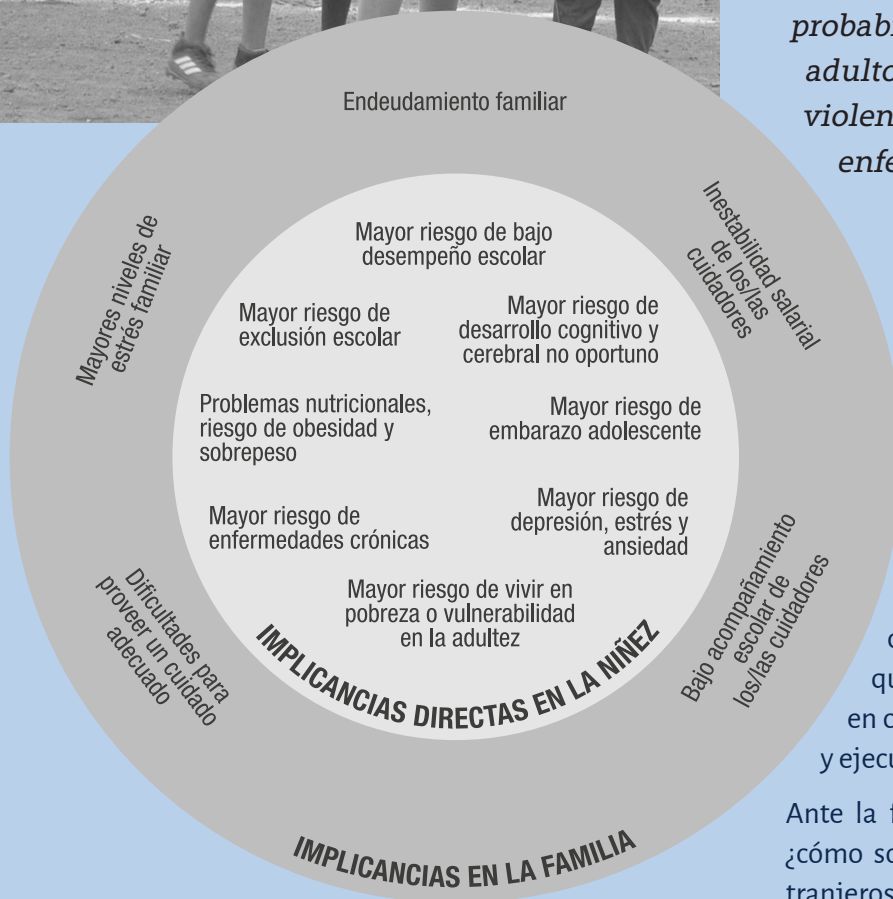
probabl
adulto
violen
enfe

Endeudamiento familiar

Inestabilidad salarial de los/las cuidadores

Mayores niveles de estrés familiar

Mayor riesgo de bajo desempeño escolar

Mayor riesgo de exclusión escolar

Mayor riesgo de desarrollo cognitivo y cerebral no oportuno

Problemas nutricionales, riesgo de obesidad y sobrepeso

Mayor riesgo de embarazo adolescente

Mayor riesgo de enfermedades crónicas

Mayor riesgo de depresión, estrés y ansiedad

Mayor riesgo de vivir en pobreza o vulnerabilidad en la adultez

IMPLICANCIAS DIRECTAS EN LA NIÑEZ

Dificultades para proveer un cuidado adecuado

Bajo acompañamiento escolar de los/las cuidadores

IMPLICANCIAS EN LA FAMILIA

c
qu
en c
y ejecu

Ante la f
¿cómo so
tranjeros